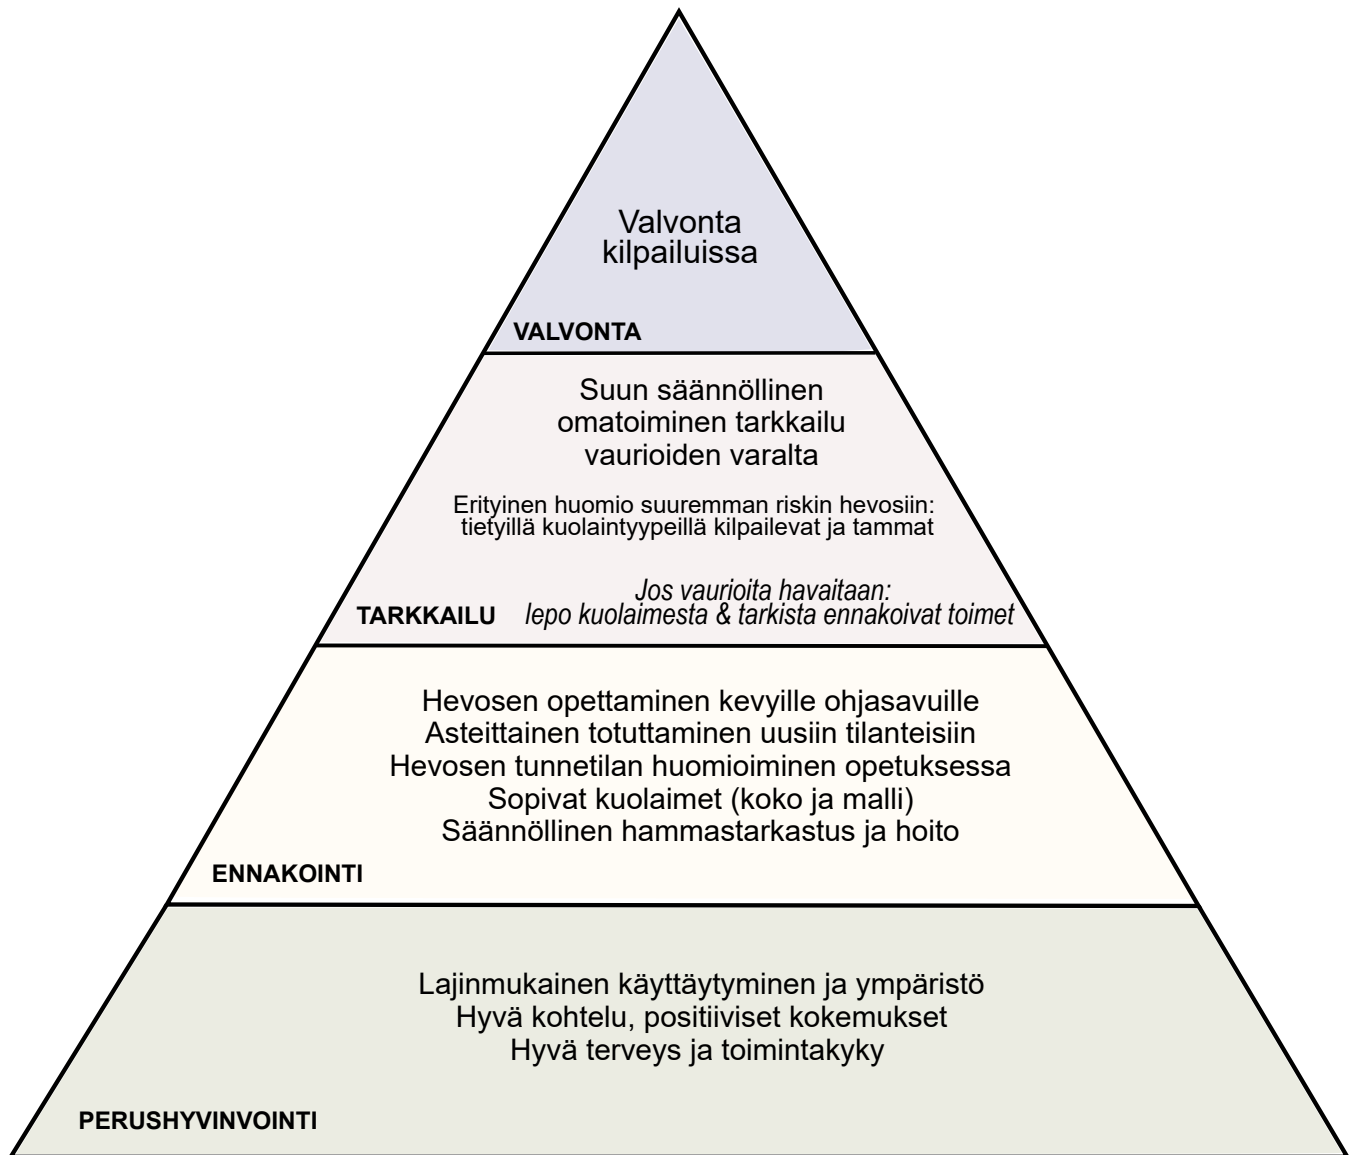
Valvonta kilpailuissa

VALVONTA

Suun säännöllinen omatoiminen tarkkailu vaurioiden varalta

Erityinen huomio suuremman riskin hevosiin: tietyillä kuolaintyypeillä kilpailevat ja tammat

Jos vaurioita havaitaan: lepo kuolaimesta & tarkista ennakoivat toimet

TARKKAILU

Hevosen opettaminen kevyille ohjasavuille
Asteittainen totuttaminen uusiin tilanteisiin
Hevosen tunnetilan huomioiminen opetuksessa
Sopivat kuolaimet (koko ja malli)
Säännöllinen hammastarkastus ja hoito

ENNAKOINTI

Lajinmukainen käyttäytyminen ja ympäristö
Hyvä kohtelu, positiiviset kokemukset
Hyvä terveys ja toimintakyky

PERUSHYVINVOINTI